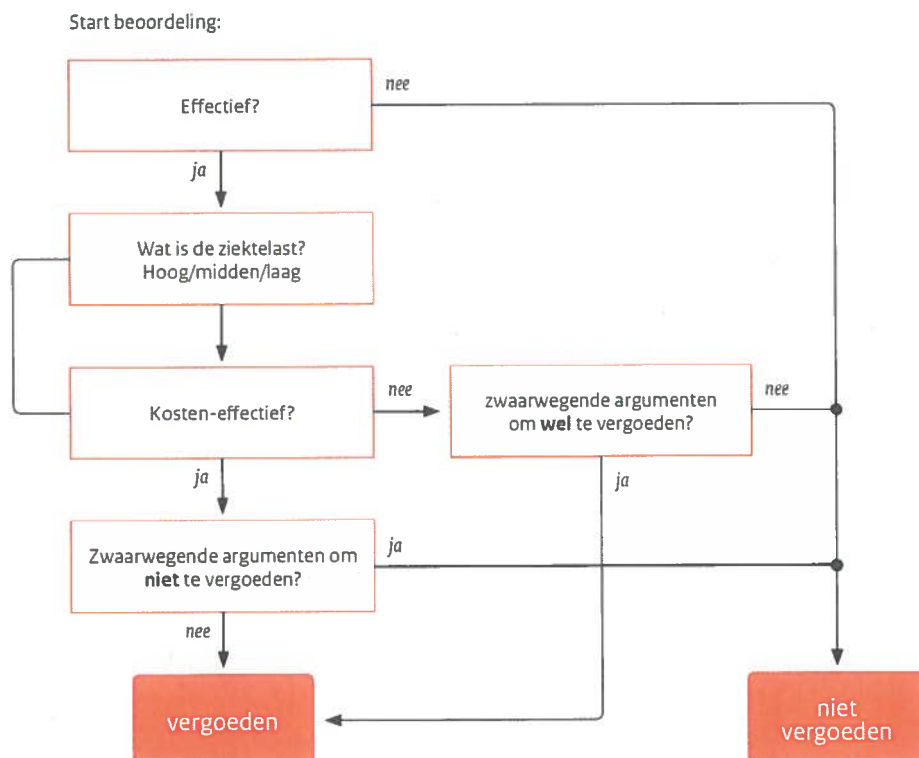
Start beoordeling:

Effectief?

nee

ja

Wat is de ziektelast?
Hoog/midden/laag

Kosten-effectief?

nee

zwaarwegende argumenten om **wel** te vergoeden?

nee

ja

ja

Zwaarwegende argumenten om **niet** te vergoeden?

ja

nee

vergoeden

niet vergoeden